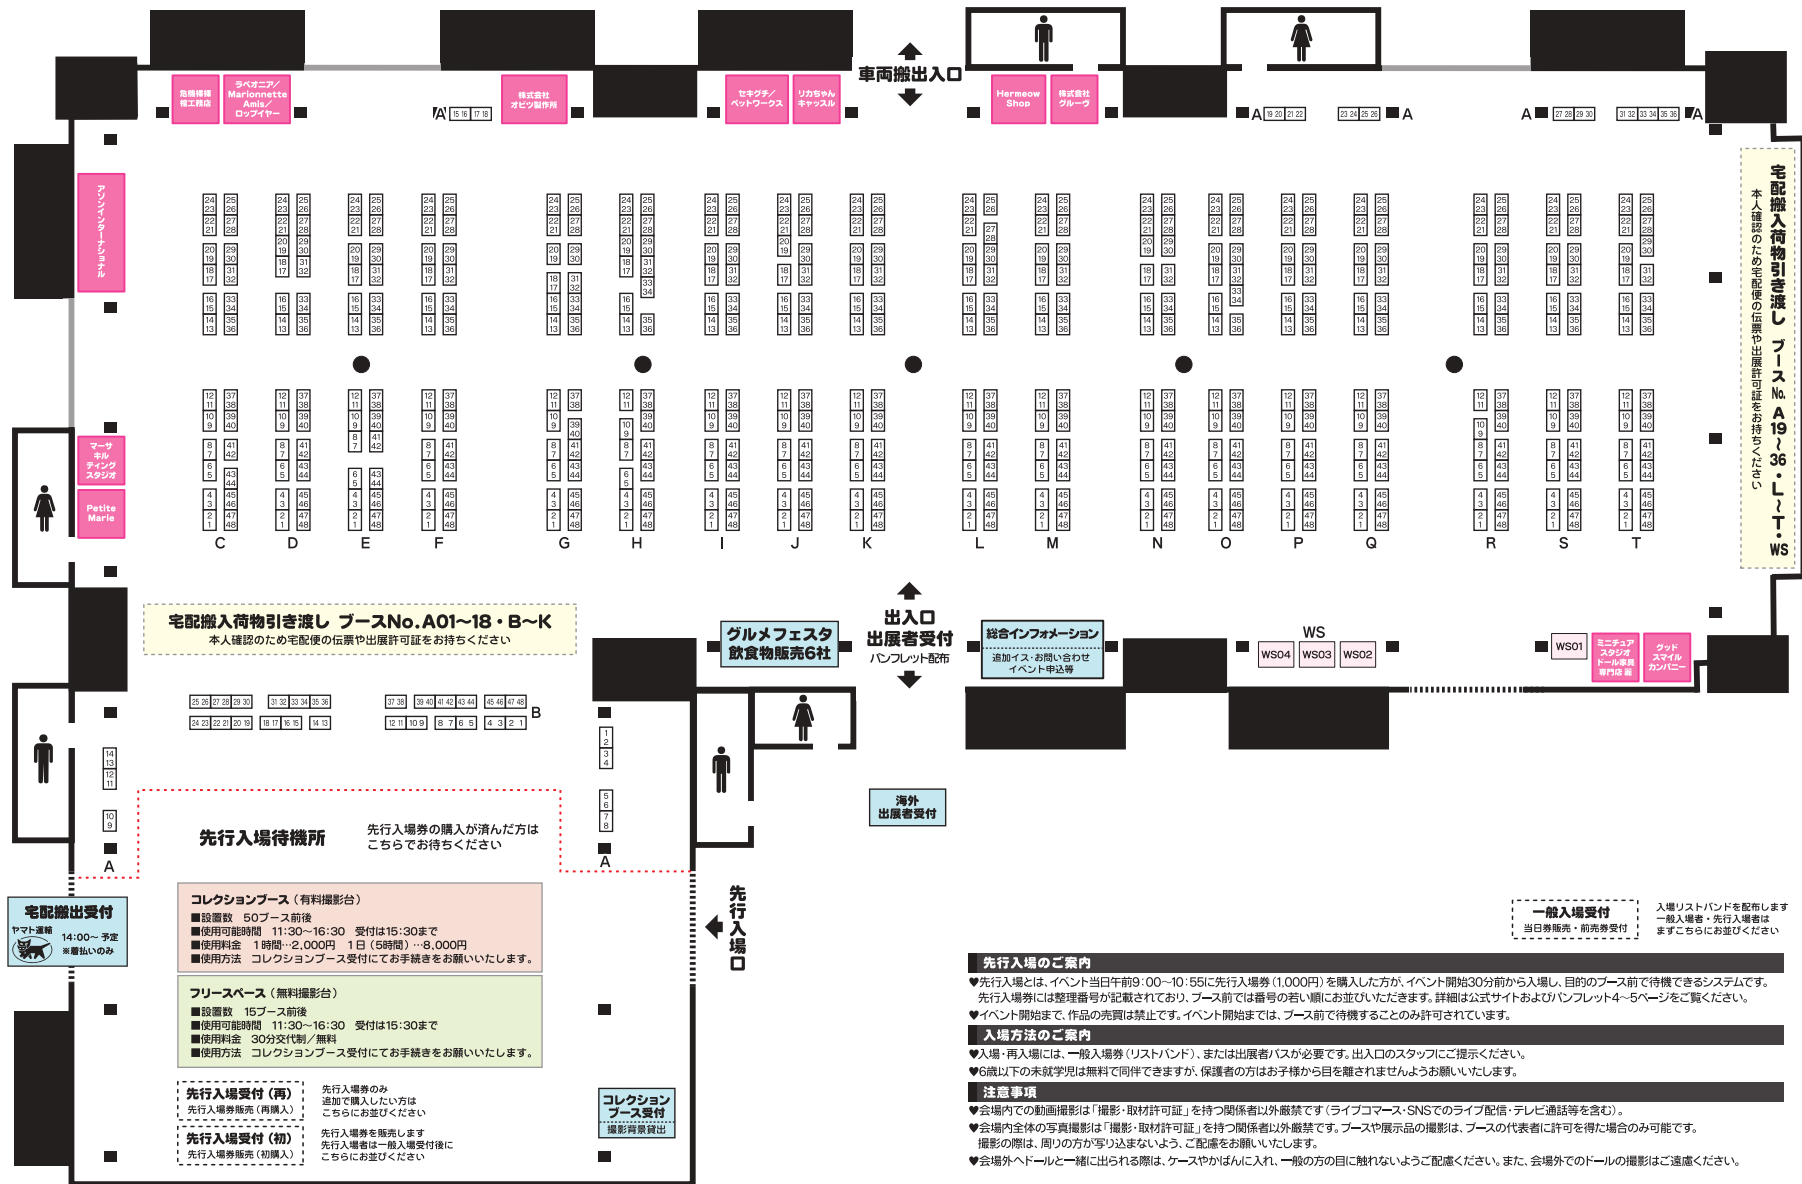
車両搬出入口

島根博物館工務店
ラベオニア／Marionnette Amis／ロップイヤー
株式会社オビツ製作所
セキグチ／ペットワークス
リカちゃんキャッスル
Harmeow Shop
株式会社グルーヴ

A 15 16 17 18
A 19 20 21 22
23 24 25 26 A
A 27 28 29 30
31 32 33 34 35 36 A

アゾンインターナショナル
マーサキルティングスタジオ
Petite Marie

C D E F G H I J K L M N O P Q R S T

宅配搬入荷物引き渡し ブースNo. A19～36・L～T・WS
本人確認のため宅配便の伝票や出展許可証をお持ちください

宅配搬入荷物引き渡し ブースNo.A01～18・B～K
本人確認のため宅配便の伝票や出展許可証をお持ちください

グルメフェスタ
飲食物販売6社

出入口
出展者受付
パンフレット配布

総合インフォメーション
追加イス・お問い合わせ
イベント申込等

WS
WS04 WS03 WS02
WS01
ミニチュアスタジオドール家具専門店 楽
ダッドスマイルカンパニー

B
A
A

海外出展者受付

先行入場待機所
先行入場券の購入が済んだ方は
こちらでお待ちください

先行入場口

宅配搬出受付
ヤマト運輸
14:00～ 予定
※着払いのみ

コレクションブース（有料撮影台）
■設置数 50ブース前後
■使用可能時間 11:30～16:30 受付は15:30まで
■使用料金 1時間…2,000円 1日（5時間）…8,000円
■使用方法 コレクションブース受付にてお手続きをお願いいたします。

フリースペース（無料撮影台）
■設置数 15ブース前後
■使用可能時間 11:30～16:30 受付は15:30まで
■使用料金 30分交代制／無料
■使用方法 コレクションブース受付にてお手続きをお願いいたします。

先行入場受付（再）
先行入場券販売（再購入）
先行入場券のみ
追加で購入したい方は
こちらにお並びください

先行入場受付（初）
先行入場券販売（初購入）
先行入場券を販売します
先行入場者は一般入場受付後に
こちらにお並びください

コレクションブース受付
撮影背景貸出

一般入場受付
当日券販売・前売券受付
入場リストバンドを配布します
一般入場者・先行入場者は
まずこちらにお並びください

先行入場のご案内
♥先行入場とは、イベント当日午前9:00～10:55に先行入場券（1,000円）を購入した方が、イベント開始30分前から入場し、目的のブース前で待機できるシステムです。
先行入場券には整理番号が記載されており、ブース前では番号の若い順にお並びいただきます。詳細は公式サイトおよびパンフレット4～5ページをご覧ください。
♥イベント開始まで、作品の売買は禁止です。イベント開始までは、ブース前で待機することのみ許可されています。

入場方法のご案内
♥入場・再入場には、一般入場券（リストバンド）、または出展者パスが必要です。出入口のスタッフにご提示ください。
♥6歳以下の未就学児は無料で同伴できますが、保護者の方はお子様から目を離されませんようお願いいたします。

注意事項
♥会場内での動画撮影は「撮影・取材許可証」を持つ関係者以外厳禁です（ライブコマース・SNSでのライブ配信・テレビ通話等を含む）。
♥会場内全体の写真撮影は「撮影・取材許可証」を持つ関係者以外厳禁です。ブースや展示品の撮影は、ブースの代表者に許可を得た場合のみ可能です。
撮影の際は、周りの方が写り込まないよう、ご配慮をお願いいたします。
♥会場外へドールと一緒に出られる際は、ケースやかばんに入れ、一般の方の目に触れないようご配慮ください。また、会場外でのドールの撮影はご遠慮ください。